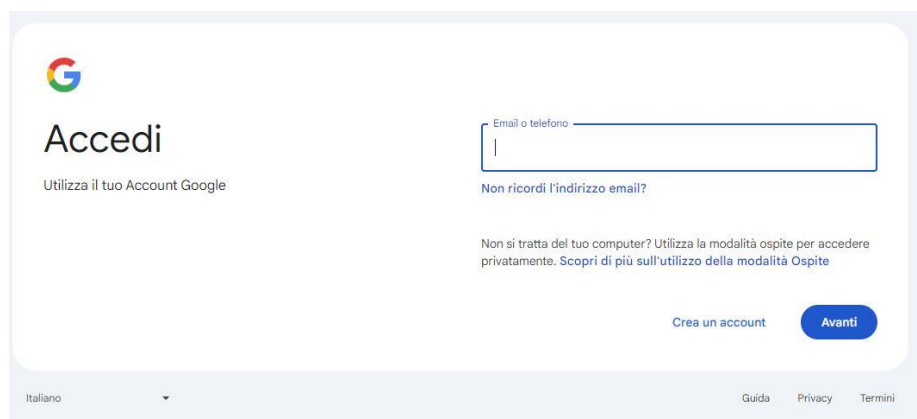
G

Accedi

Utilizza il tuo Account Google

Email o telefono

Non ricordi l'indirizzo email?

Non si tratta del tuo computer? Utilizza la modalità ospite per accedere privatamente. Scopri di più sull'utilizzo della modalità Ospite

Crea un account

Avanti

Italiano

Guida Privacy Termini